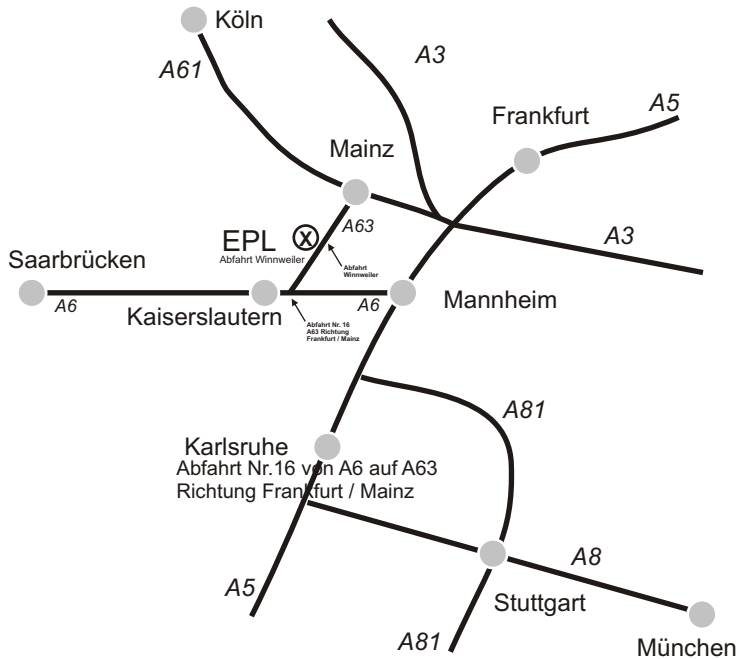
Köln

A61

A3

A5

Frankfurt

Mainz

A63

EPL
Abfahrt Winnweiler

Abfahrt Winnweiler

A3

Saarbrücken

A6

Kaiserslautern

A6

Mannheim

Abfahrt Nr. 16 A63 Richtung Frankfurt / Mainz

A81

Karlsruhe

Abfahrt Nr.16 von A6 auf A63 Richtung Frankfurt / Mainz

A8

A5

Stuttgart

A81

München